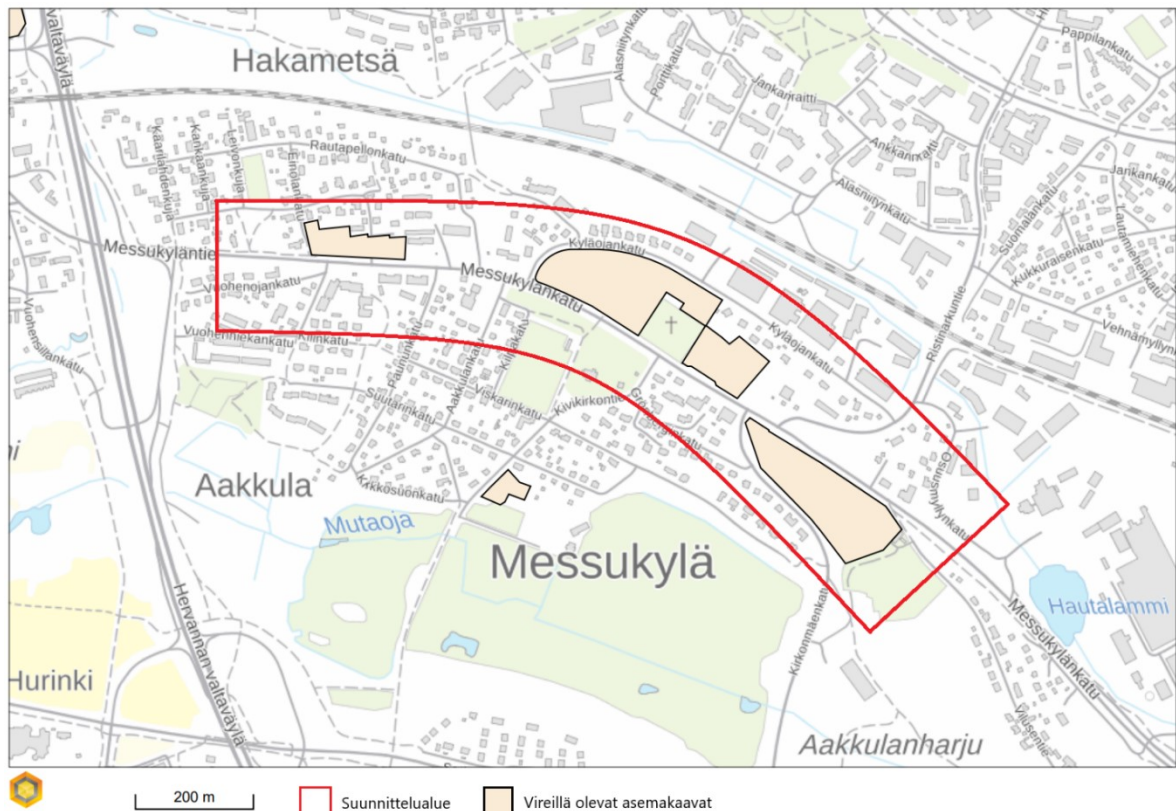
Hakametsä
Valtaväylä
Alasniitynkatu
Poutiokatu
Jankanraitti
Pappilankatu
Kaarinahdenkatu
Karikankuja
Lemonkuja
Emolankatu
Rautapellonkatu
Ankkurikatu
Alasniitynkatu
Jankankatu
Suomalankatu
Kukkuraisenkatu
Messukyläntie
Kyläojankatu
Messukylänkatu
Vuohenojankatu
Kyläojankatu
Ristinarkuntie
Vehnämyllynkatu
Vuohenniitynkatu
Vuohenniemenkatu
Kiilinkatu
Paununkatu
Aakkulankatu
Kilinkatu
Viskarinkatu
Suutarinkatu
Kivikirkontie
Aakkula
Kirkkosuonkatu
Osuusmyllynkatu
Mutaoja
Messukylä
Hautalammi
Kirkonmäenkatu
Messukylänkatu
Hurinki
Hervannan valtaväylä
Aakkulanharju
200 m
Suunnittelualue
Vireillä olevat asemakaavat